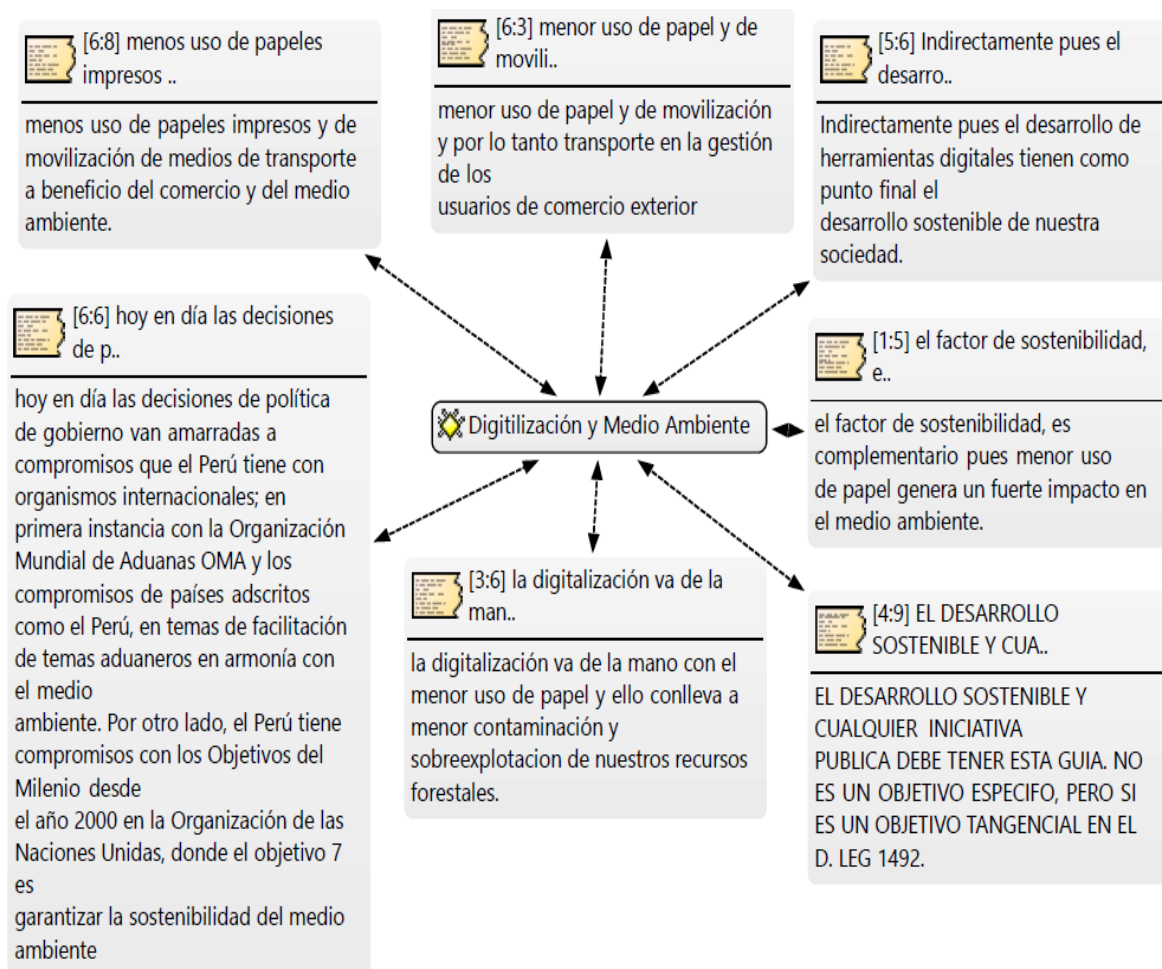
[6:8] menos uso de papeles impresos ..

menos uso de papeles impresos y de movilización de medios de transporte a beneficio del comercio y del medio ambiente.

[6:3] menor uso de papel y de movili..

menor uso de papel y de movilización y por lo tanto transporte en la gestión de los
usuarios de comercio exterior

[5:6] Indirectamente pues el desarro..

Indirectamente pues el desarrollo de herramientas digitales tienen como punto final el
desarrollo sostenible de nuestra sociedad.

[6:6] hoy en día las decisiones de p..

hoy en día las decisiones de política de gobierno van amarradas a compromisos que el Perú tiene con organismos internacionales; en primera instancia con la Organización Mundial de Aduanas OMA y los compromisos de países adscritos como el Perú, en temas de facilitación de temas aduaneros en armonía con el medio
ambiente. Por otro lado, el Perú tiene compromisos con los Objetivos del Milenio desde
el año 2000 en la Organización de las Naciones Unidas, donde el objetivo 7 es
garantizar la sostenibilidad del medio ambiente

Digitilización y Medio Ambiente

[1:5] el factor de sostenibilidad, e..

el factor de sostenibilidad, es complementario pues menor uso de papel genera un fuerte impacto en el medio ambiente.

[3:6] la digitalización va de la man..

la digitalización va de la mano con el menor uso de papel y ello conlleva a menor contaminación y sobreexplotacion de nuestros recursos forestales.

[4:9] EL DESARROLLO SOSTENIBLE Y CUA..

EL DESARROLLO SOSTENIBLE Y CUALQUIER INICIATIVA
PUBLICA DEBE TENER ESTA GUIA. NO ES UN OBJETIVO ESPECIFO, PERO SI ES UN OBJETIVO TANGENCIAL EN EL D. LEG 1492.